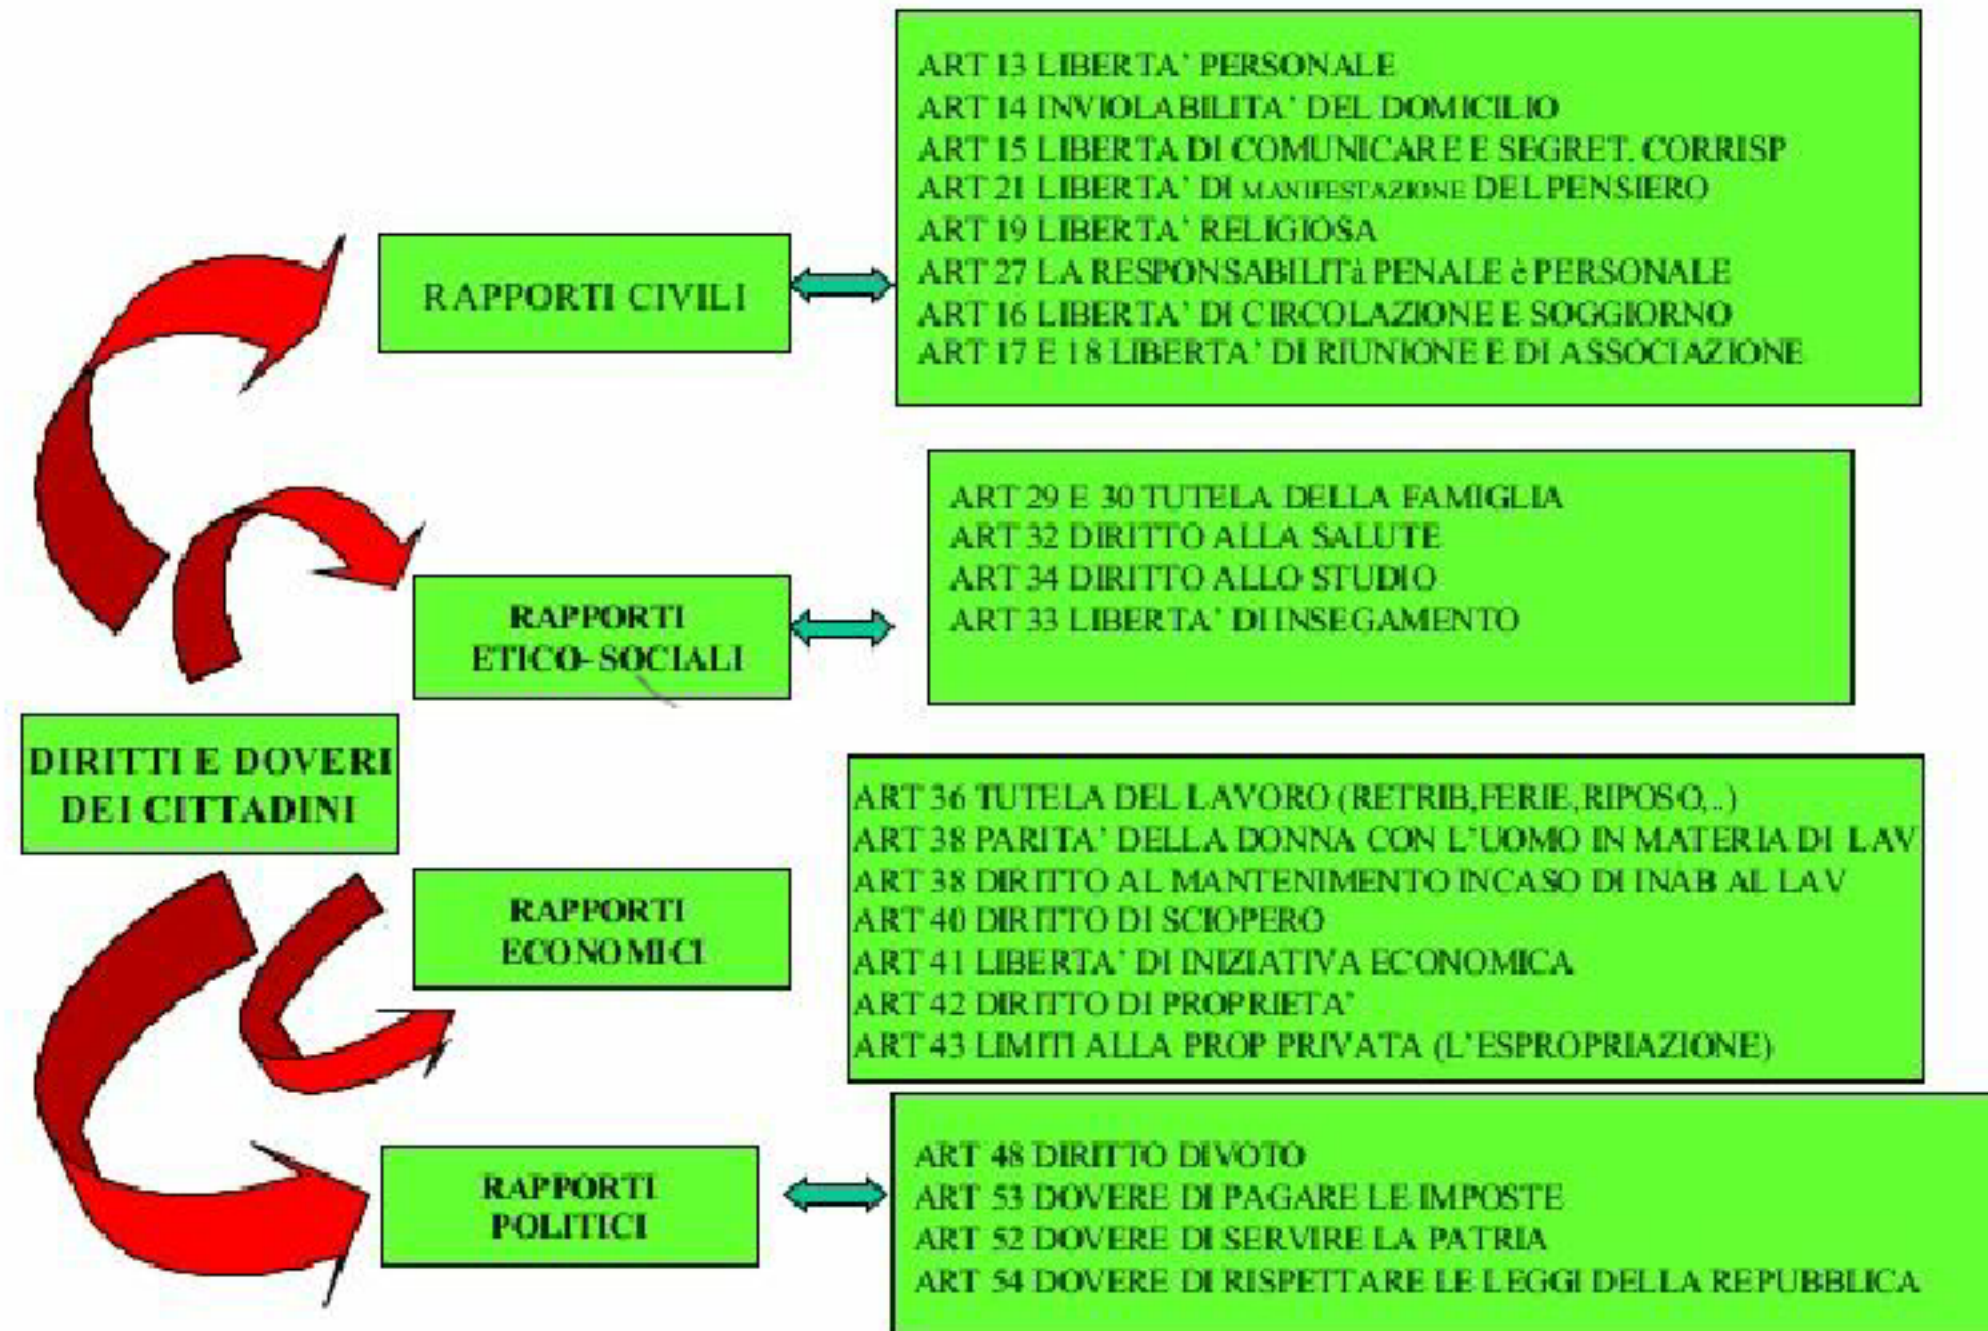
RAPPORTI CIVILI

ART 13 LIBERTA' PERSONALE
ART 14 INVIOLABILITA' DEL DOMICILIO
ART 15 LIBERTA DI COMUNICARE E SEGRET. CORRISP
ART 21 LIBERTA' DI MANIFESTAZIONE DEL PENSIERO
ART 19 LIBERTA' RELIGIOSA
ART 27 LA RESPONSABILITà PENALE è PERSONALE
ART 16 LIBERTA' DI CIRCOLAZIONE E SOGGIORNO
ART 17 E 18 LIBERTA' DI RIUNIONE E DI ASSOCIAZIONE

RAPPORTI ETICO-SOCIALI

ART 29 E 30 TUTELA DELLA FAMIGLIA
ART 32 DIRITTO ALLA SALUTE
ART 34 DIRITTO ALLO STUDIO
ART 33 LIBERTA' DI INSEGAMENTO

DIRITTI E DOVERI DEI CITTADINI

RAPPORTI ECONOMICI

ART 36 TUTELA DEL LAVORO (RETRIB,FERIE, RIPOSO,..)
ART 38 PARITA' DELLA DONNA CON L'UOMO IN MATERIA DI LAV
ART 38 DIRITTO AL MANTENIMENTO INCASO DI INAB AL LAV
ART 40 DIRITTO DI SCIOPERO
ART 41 LIBERTA' DI INIZIATIVA ECONOMICA
ART 42 DIRITTO DI PROPRIETA'
ART 43 LIMITI ALLA PROP PRIVATA (L'ESPROPRIAZIONE)

RAPPORTI POLITICI

ART 48 DIRITTO DIVOTO
ART 53 DOVERE DI PAGARE LE IMPOSTE
ART 52 DOVERE DI SERVIRE LA PATRIA
ART 54 DOVERE DI RISPETTARE LE LEGGI DELLA REPUBBLICA